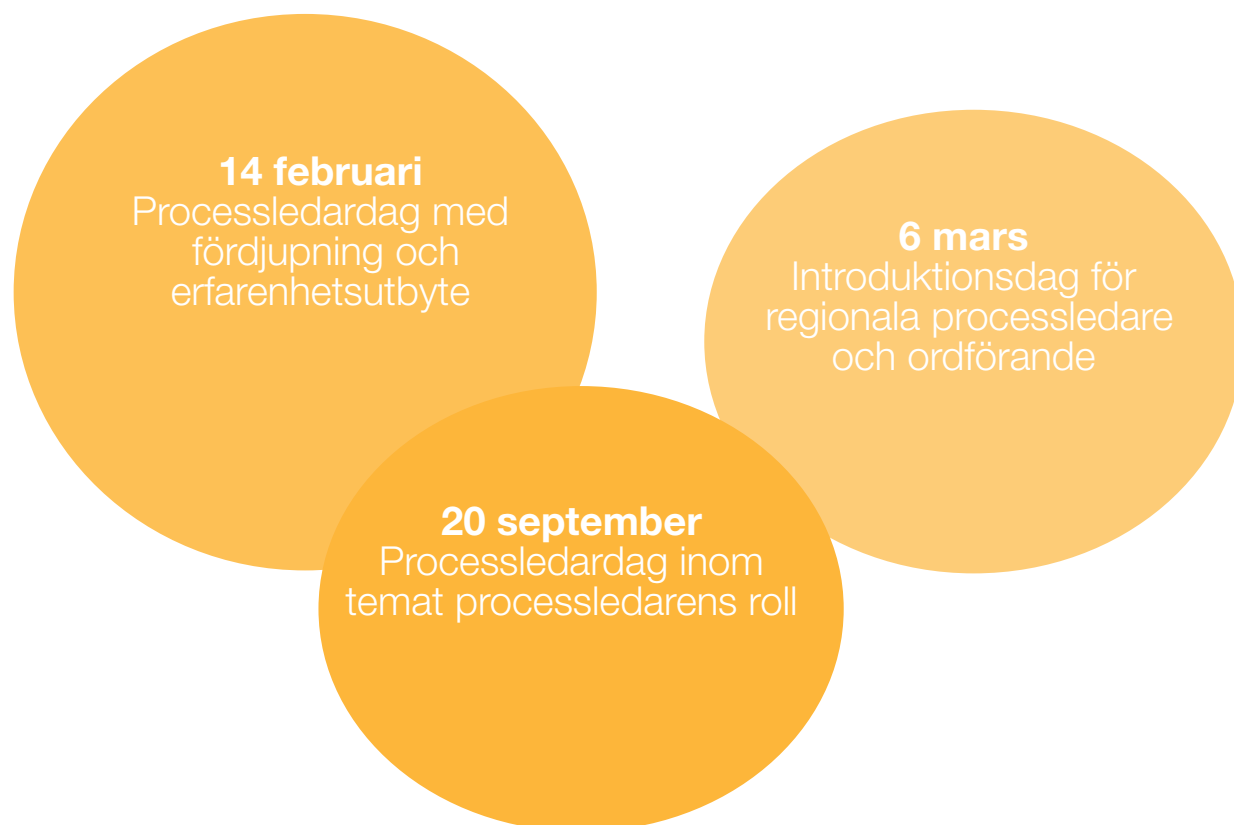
**14 februari**
Processledardag med fördjupning och erfarenhetsutbyte

**6 mars**
Introduktionsdag för regionala processledare och ordförande

**20 september**
Processledardag inom temat processledarens roll